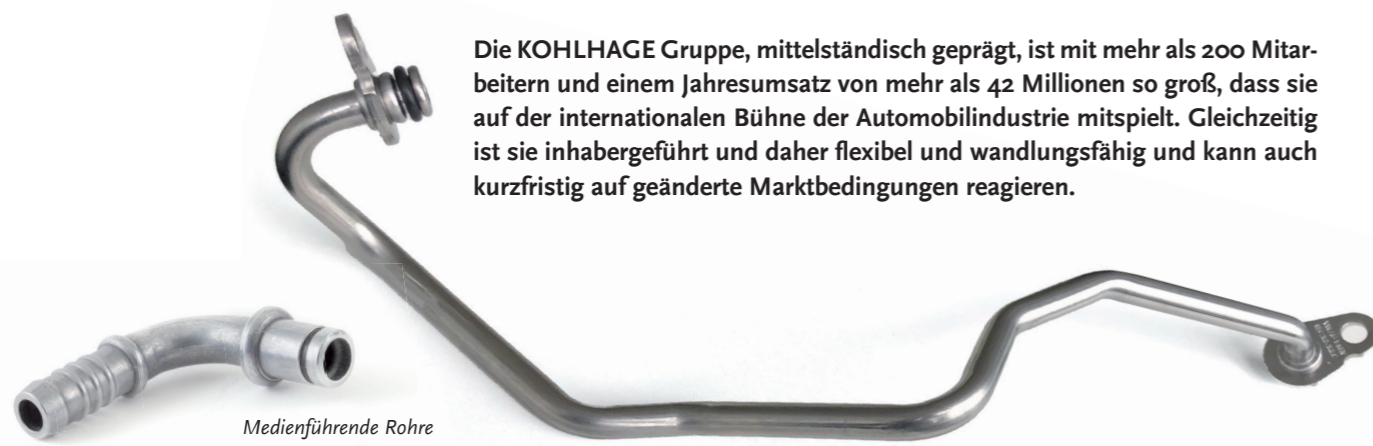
Die KOHLHAGE Gruppe, mittelständisch geprägt, ist mit mehr als 200 Mitarbeitern und einem Jahresumsatz von mehr als 42 Millionen so groß, dass sie auf der internationalen Bühne der Automobilindustrie mitspielt. Gleichzeitig ist sie inhabergeführt und daher flexibel und wandlungsfähig und kann auch kurzfristig auf geänderte Marktbedingungen reagieren.

Medienführende Rohre